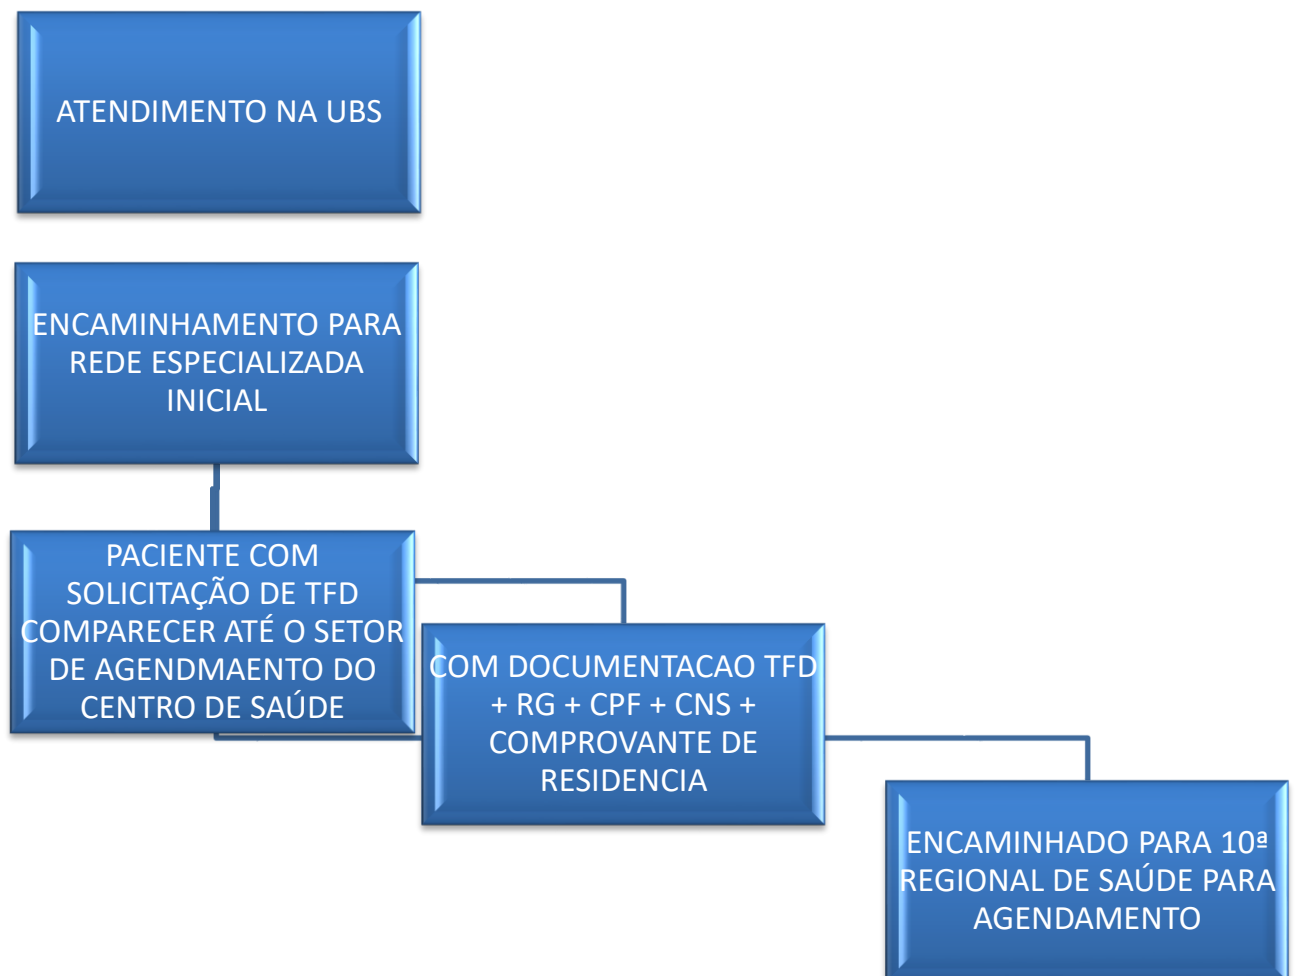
ATENDIMENTO NA UBS

ENCAMINHAMENTO PARA REDE ESPECIALIZADA INICIAL

PACIENTE COM SOLICITAÇÃO DE TFD COMPARECER ATÉ O SETOR DE AGENDMAENTO DO CENTRO DE SAÚDE

COM DOCUMENTACAO TFD + RG + CPF + CNS + COMPROVANTE DE RESIDENCIA

ENCAMINHADO PARA 10ª REGIONAL DE SAÚDE PARA AGENDAMENTO